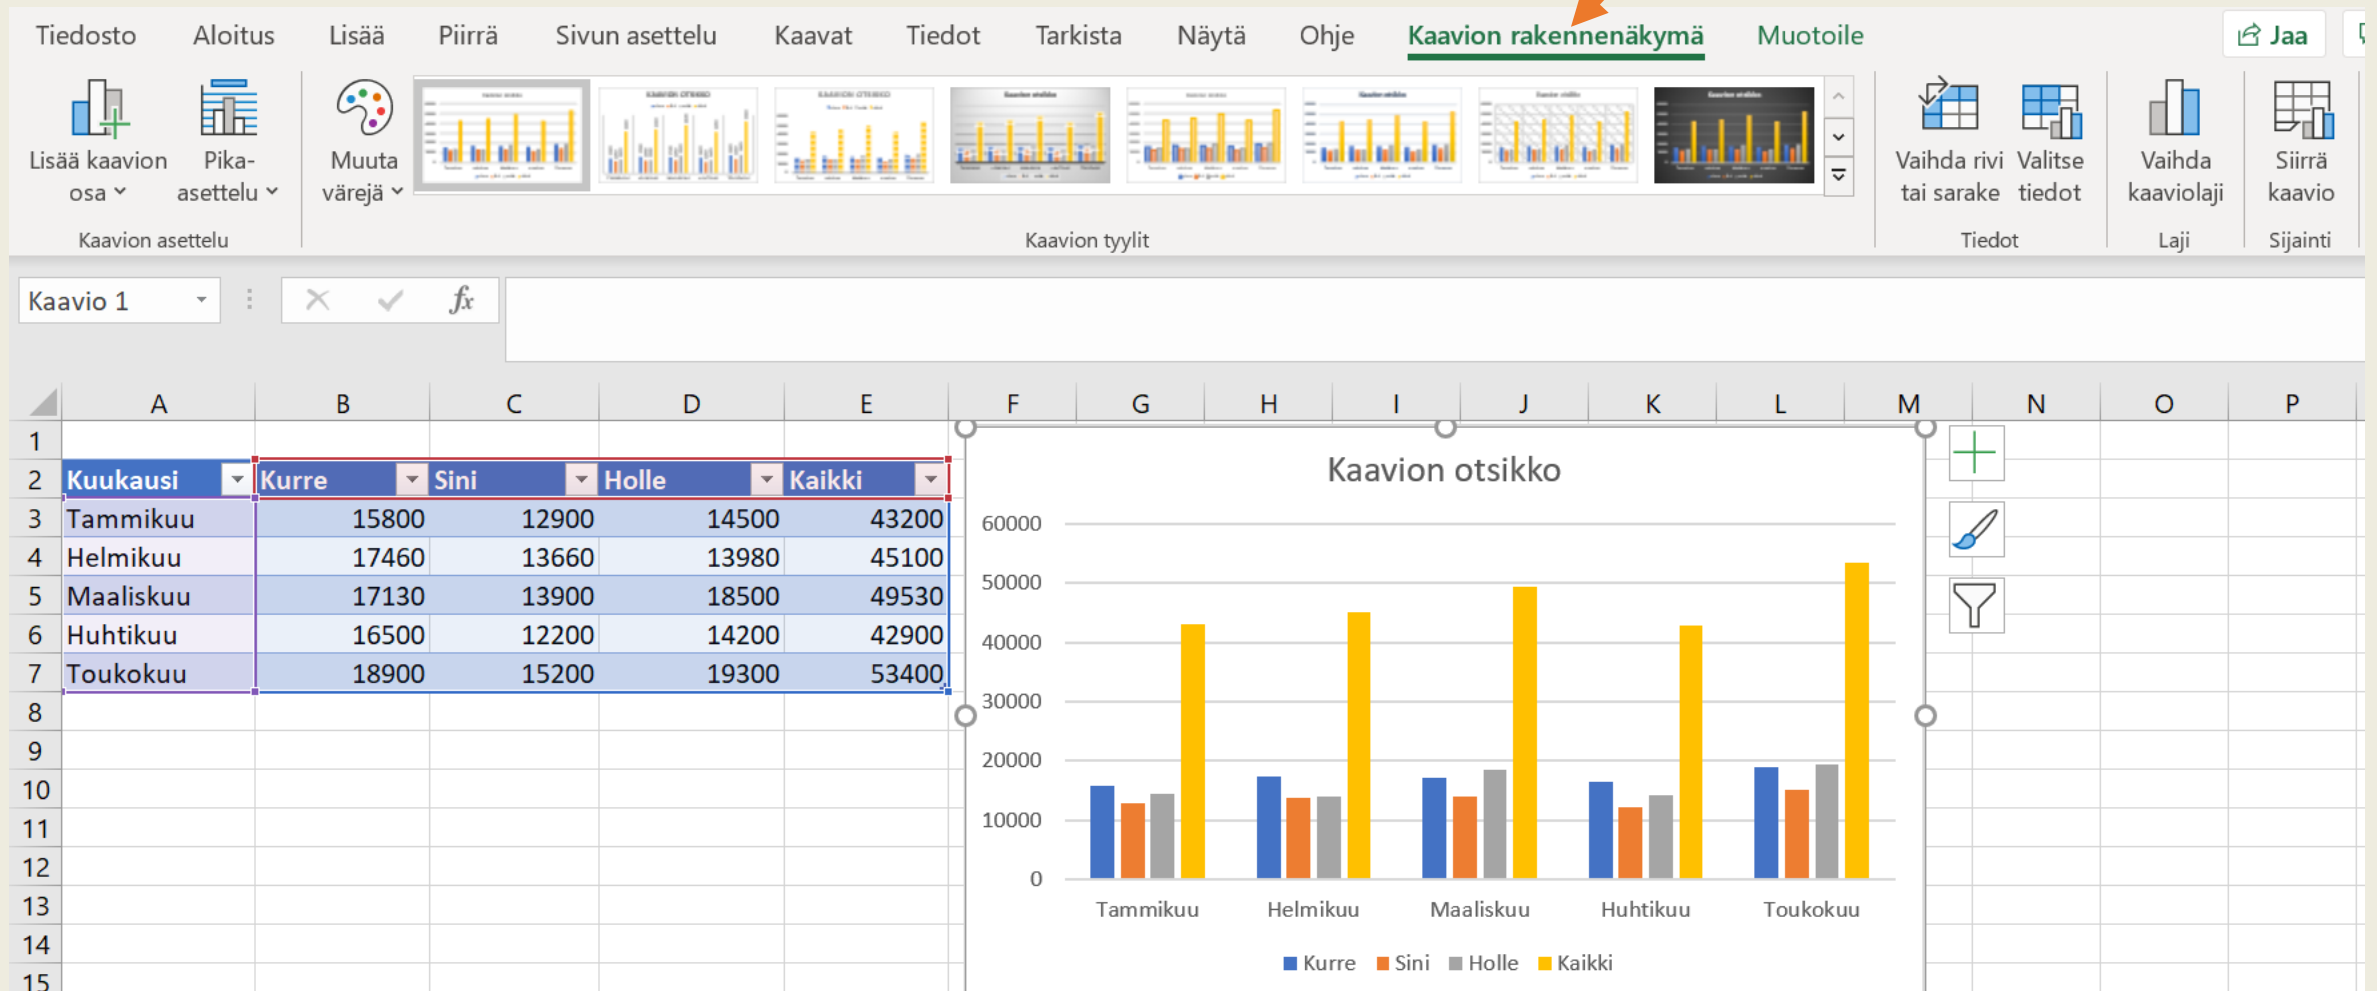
Tiedosto Aloitus Lisää Piirrä Sivun asettelu Kaavat Tiedot Tarkista Näytä Ohje Kaavion rakennenäkymä Muotoile Jaa

Lisää kaavion osa Pika-asettelu Muuta värejä Vaihda rivi tai sarake Valitse tiedot Vaihda kaaviolaji Siirrä kaavio

Kaavion asettelu Kaavion tyylit Tiedot Laji Sijainti

Kaavio 1

$fx$

| | A | B | C | D | E |
|---|---|---|---|---|---|
| 1 | | | | | |
| 2 | Kuukausi | Kurre | Sini | Holle | Kaikki |
| 3 | Tammikuu | 15800 | 12900 | 14500 | 43200 |
| 4 | Helmikuu | 17460 | 13660 | 13980 | 45100 |
| 5 | Maaliskuu | 17130 | 13900 | 18500 | 49530 |
| 6 | Huhtikuu | 16500 | 12200 | 14200 | 42900 |
| 7 | Toukokuu | 18900 | 15200 | 19300 | 53400 |

F G H I J K L M N O P

8 9 10 11 12 13 14 15

Kaavion otsikko

60000
50000
40000
30000
20000
10000
0

Tammikuu Helmikuu Maaliskuu Huhtikuu Toukokuu

Kurre Sini Holle Kaikki